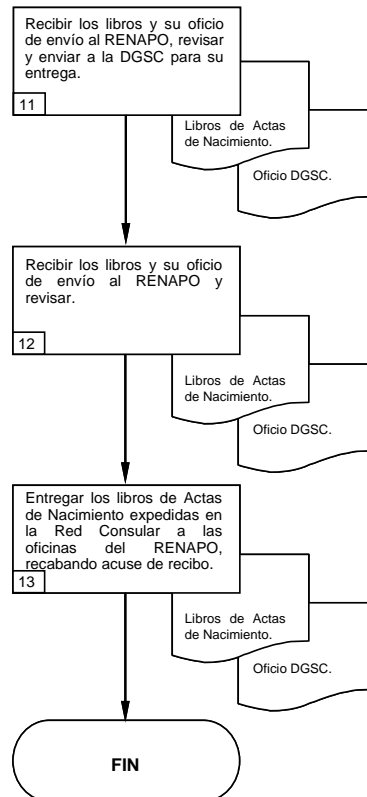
Recibir los libros y su oficio de envío al RENAPO, revisar y enviar a la DGSC para su entrega.

11

Libros de Actas de Nacimiento.

Oficio DGSC.

Recibir los libros y su oficio de envío al RENAPO y revisar.

12

Libros de Actas de Nacimiento.

Oficio DGSC.

Entregar los libros de Actas de Nacimiento expedidas en la Red Consular a las oficinas del RENAPO, recabando acuse de recibo.

13

Libros de Actas de Nacimiento.

Oficio DGSC.

FIN